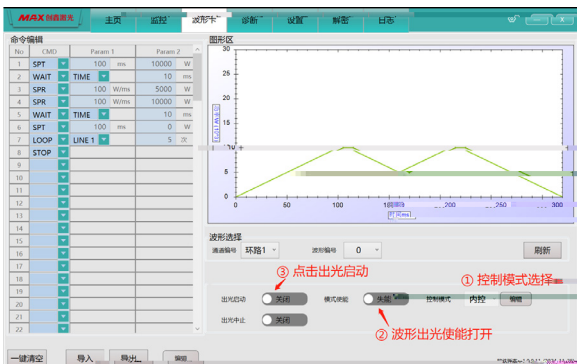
MAX 创鑫激光

主页 | 监控 | 波形卡 | 诊断 | 设置 | 解密 | 日志

命令编辑

| No | CMD | Param 1 | | Param 2 | |
|---|---|---|---|---|---|
| 1 | SPT | 100 | ms | 10000 | W |
| 2 | WAIT | TIME | | 10 | ms |
| 3 | SPR | 100 | W/ms | 5000 | W |
| 4 | SPR | 100 | W/ms | 10000 | W |
| 5 | WAIT | TIME | | 10 | ms |
| 6 | SPT | 100 | ms | 0 | W |
| 7 | LOOP | LINE 1 | | 5 | 次 |
| 8 | STOP | | | | |
| 9 | | | | | |
| 10 | | | | | |
| 11 | | | | | |
| 12 | | | | | |
| 13 | | | | | |
| 14 | | | | | |
| 15 | | | | | |
| 16 | | | | | |
| 17 | | | | | |
| 18 | | | | | |
| 19 | | | | | |
| 20 | | | | | |
| 21 | | | | | |
| 22 | | | | | |

图形区

35
30
25
20
15
10
5
0
0 50 100 150 200 250 300

波形选择
通道编号 环路1
波形编号 0
刷新

③ 点击出光启动
① 控制模式选择

出光启动 关闭
模式使能 关闭
控制模式 内控 编辑
出光中止 关闭

② 波形出光使能打开

一键清空 导入 导出 编辑